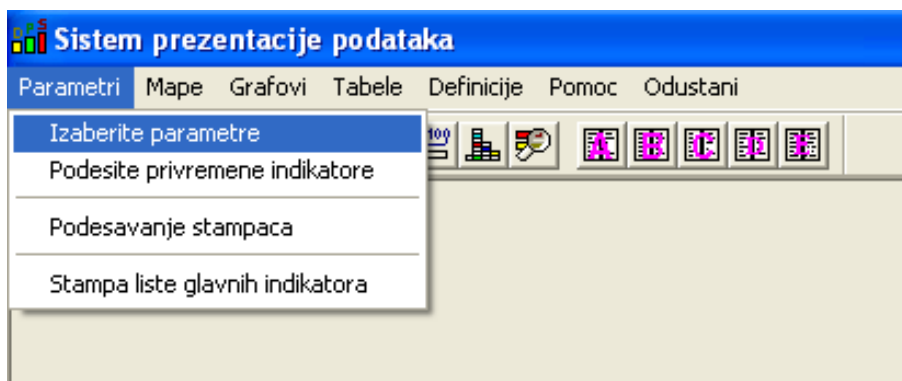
Sistem prezentacije podataka

Parametri Mape Grafovi Tabele Definicije Pomoc Odustani

Izaberite parametre
Podesite privremene indikatore

Podesavanje stampaca

Stampa liste glavnih indikatora

A B C D E